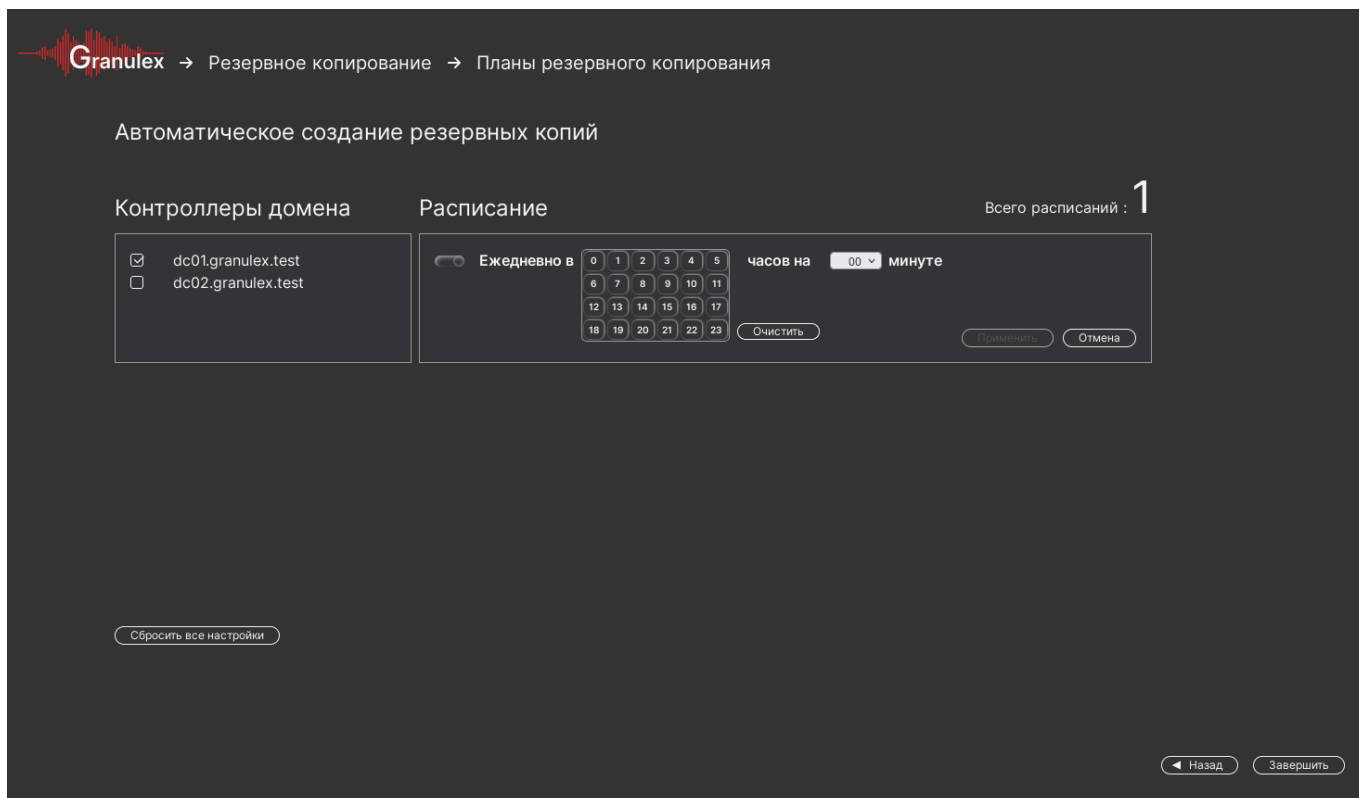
Granulex → Резервное копирование → Планы резервного копирования

Автоматическое создание резервных копий

Контроллеры домена

Расписание

Всего расписаний : 1

☑ dc01.granulex.test
☐ dc02.granulex.test

Ежедневно в

| 0 | 1 | 2 | 3 | 4 | 5 |
|---|---|---|---|---|---|
| 6 | 7 | 8 | 9 | 10 | 11 |
| 12 | 13 | 14 | 15 | 16 | 17 |
| 18 | 19 | 20 | 21 | 22 | 23 |

Очистить

часов на 00 минуте

Применить Отмена

Сбросить все настройки

◀ Назад Завершить